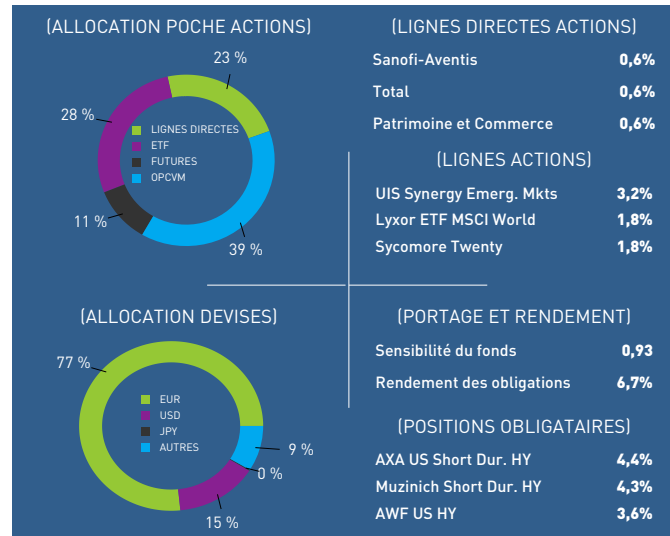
(ALLOCATION POCHE ACTIONS)

23 %
28 %
11 %
39 %

LIGNES DIRECTES
ETF
FUTURES
OPCVM

(LIGNES DIRECTES ACTIONS)

| | |
|---|---|
| Sanofi-Aventis | 0,6% |
| Total | 0,6% |
| Patrimoine et Commerce | 0,6% |

(LIGNES ACTIONS)

| | |
|---|---|
| UIS Synergy Emerg. Mkts | 3,2% |
| Lyxor ETF MSCI World | 1,8% |
| Sycomore Twenty | 1,8% |

(ALLOCATION DEVISES)

77 %
9 %
0 %
15 %

EUR
USD
JPY
AUTRES

(PORTAGE ET RENDEMENT)

| | |
|---|---|
| Sensibilité du fonds | 0,93 |
| Rendement des obligations | 6,7% |

(POSITIONS OBLIGATAIRES)

| | |
|---|---|
| AXA US Short Dur. HY | 4,4% |
| Muzinich Short Dur. HY | 4,3% |
| AWF US HY | 3,6% |